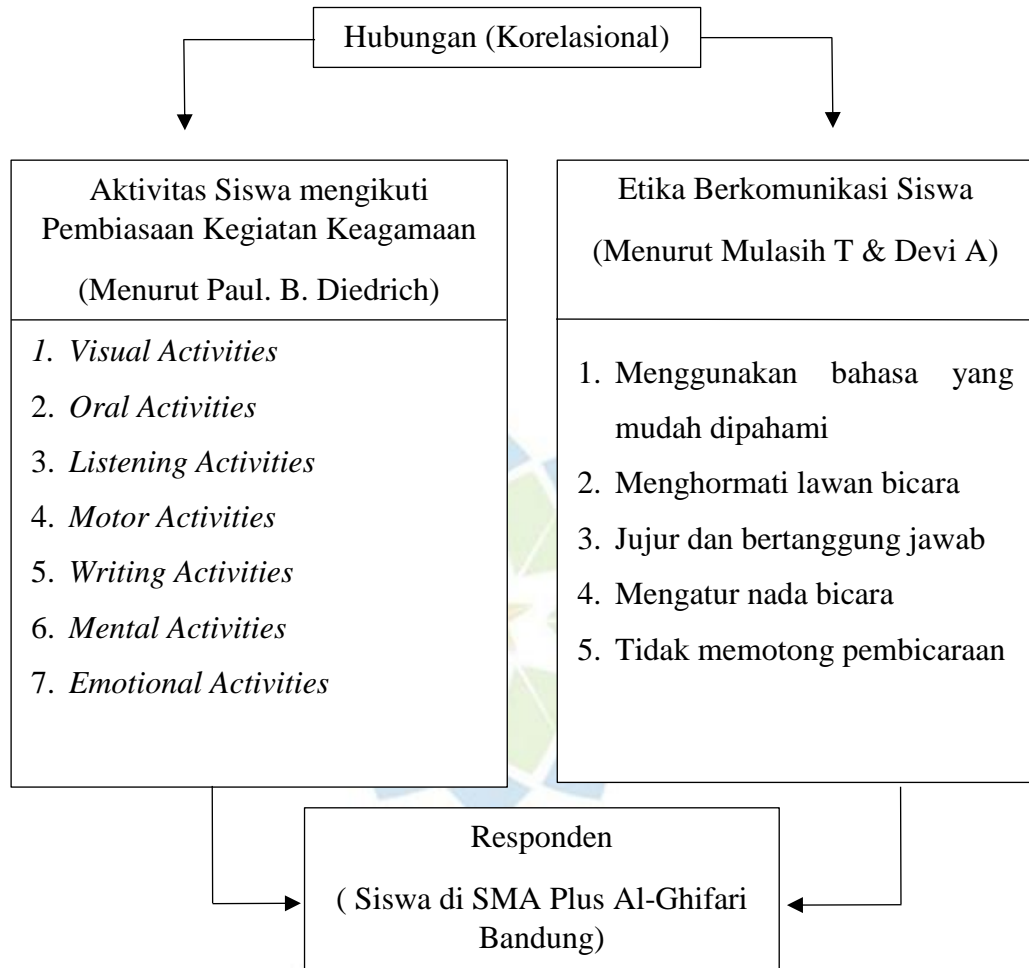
Hubungan (Korelasional)

Aktivitas Siswa mengikuti Pembiasaan Kegiatan Keagamaan

(Menurut Paul. B. Diedrich)

1. Visual Activities
2. Oral Activities
3. Listening Activities
4. Motor Activities
5. Writing Activities
6. Mental Activities
7. Emotional Activities

Etika Berkomunikasi Siswa

(Menurut Mulasih T & Devi A)

1. Menggunakan bahasa yang mudah dipahami
2. Menghormati lawan bicara
3. Jujur dan bertanggung jawab
4. Mengatur nada bicara
5. Tidak memotong pembicaraan

Responden

( Siswa di SMA Plus Al-Ghifari Bandung)